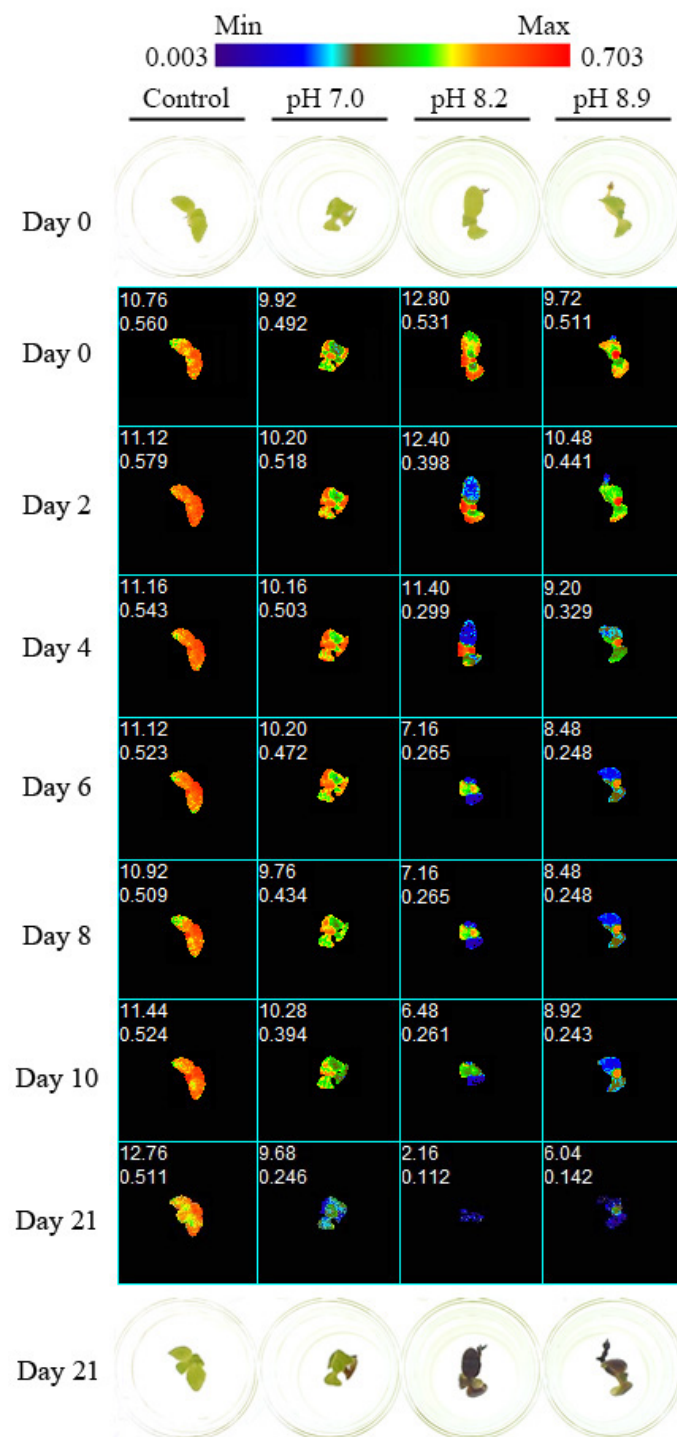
Min Max
0.003 0.703

| | Control | pH 7.0 | pH 8.2 | pH 8.9 |
|---|---|---|---|---|
| Day 0 | | | | |
| Day 0 | 10.76 0.560 | 9.92 0.492 | 12.80 0.531 | 9.72 0.511 |
| Day 2 | 11.12 0.579 | 10.20 0.518 | 12.40 0.398 | 10.48 0.441 |
| Day 4 | 11.16 0.543 | 10.16 0.503 | 11.40 0.299 | 9.20 0.329 |
| Day 6 | 11.12 0.523 | 10.20 0.472 | 7.16 0.265 | 8.48 0.248 |
| Day 8 | 10.92 0.509 | 9.76 0.434 | 7.16 0.265 | 8.48 0.248 |
| Day 10 | 11.44 0.524 | 10.28 0.394 | 6.48 0.261 | 8.92 0.243 |
| Day 21 | 12.76 0.511 | 9.68 0.246 | 2.16 0.112 | 6.04 0.142 |
| Day 21 | | | | |